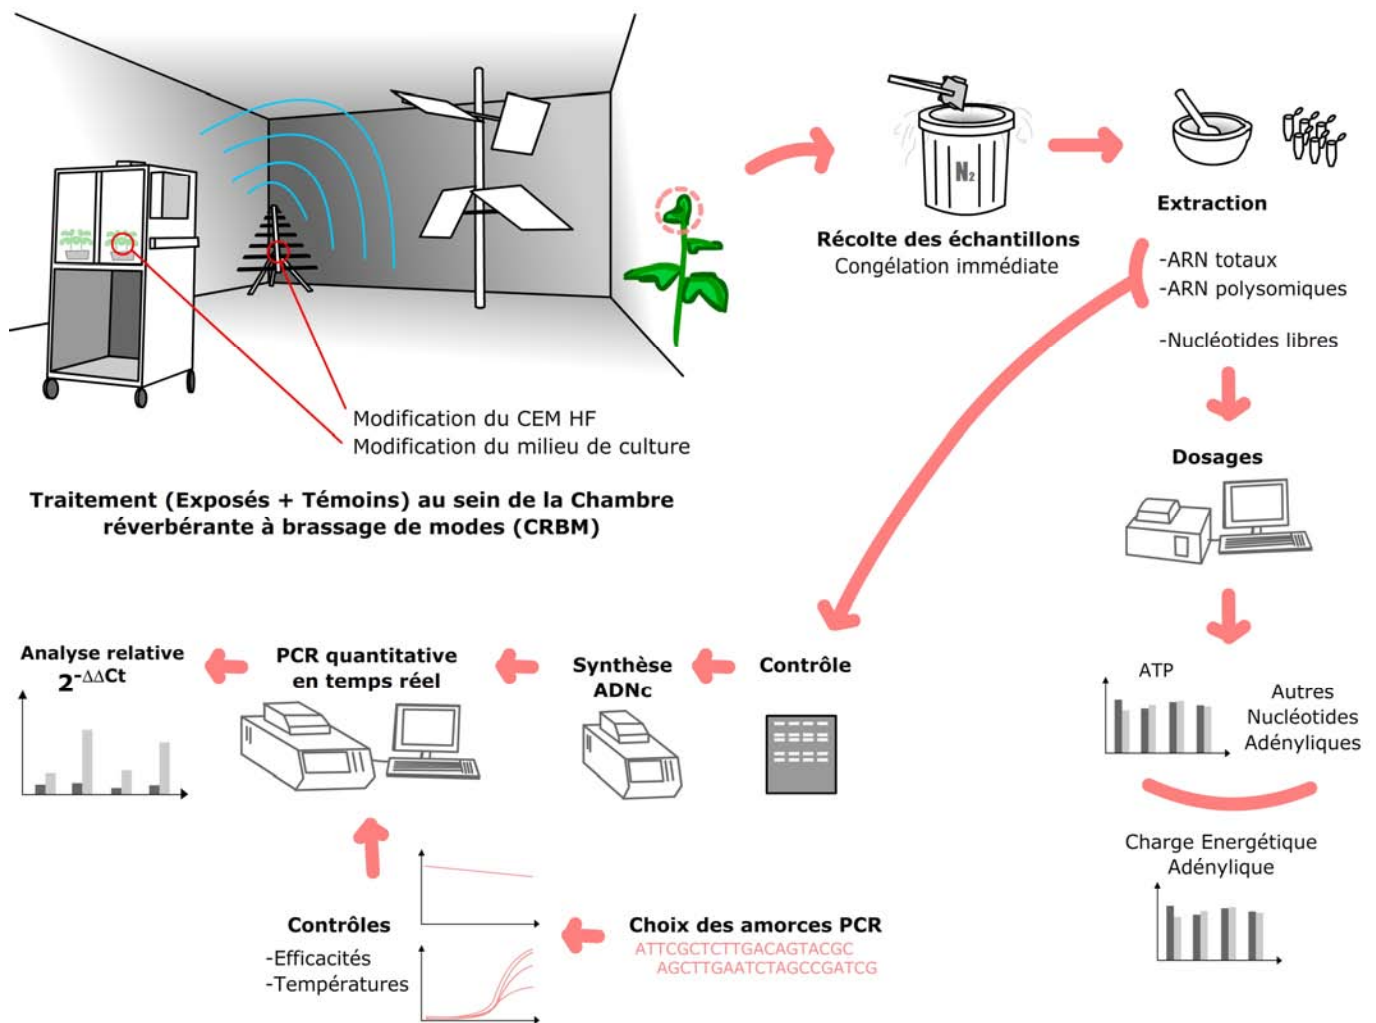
Modification du CEM HF
Modification du milieu de culture

Traitement (Exposés + Témoins) au sein de la Chambre réverbérante à brassage de modes (CRBM)

$N_2$

Récolte des échantillons
Congélation immédiate

Extraction

-ARN totaux
-ARN polysomiques

-Nucléotides libres

Dosages

ATP

Autres Nucléotides Adényliques

Charge Energétique Adénylique

Analyse relative
$2^{-\Delta\Delta Ct}$

PCR quantitative en temps réel

Synthèse ADNc

Contrôle

Contrôles
-Efficacités
-Températures

Choix des amorces PCR
ATTCGCTCTTGACAGTACGC
AGCTTGAATCTAGCCGATCG